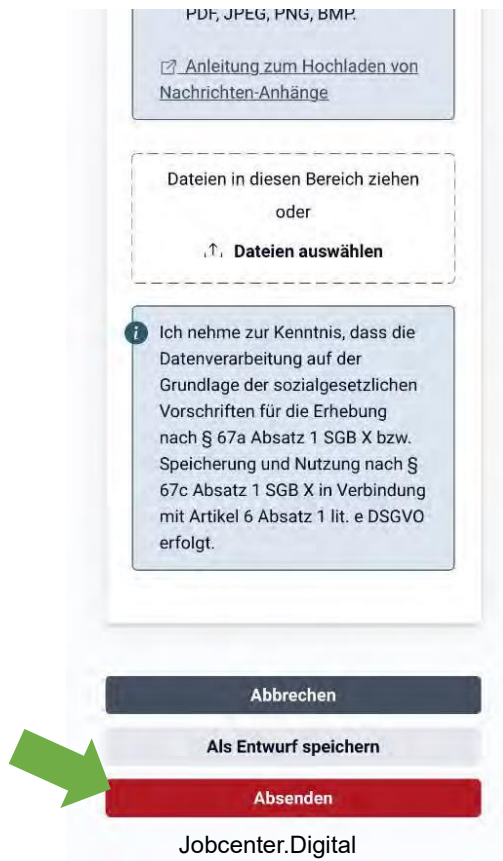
PDF, JPEG, PNG, BMP.

Anleitung zum Hochladen von Nachrichten-Anhänge

Dateien in diesen Bereich ziehen

oder

Dateien auswählen

Ich nehme zur Kenntnis, dass die Datenverarbeitung auf der Grundlage der sozialgesetzlichen Vorschriften für die Erhebung nach § 67a Absatz 1 SGB X bzw. Speicherung und Nutzung nach § 67c Absatz 1 SGB X in Verbindung mit Artikel 6 Absatz 1 lit. e DSGVO erfolgt.

Abbrechen

Als Entwurf speichern

Absenden

Jobcenter.Digital